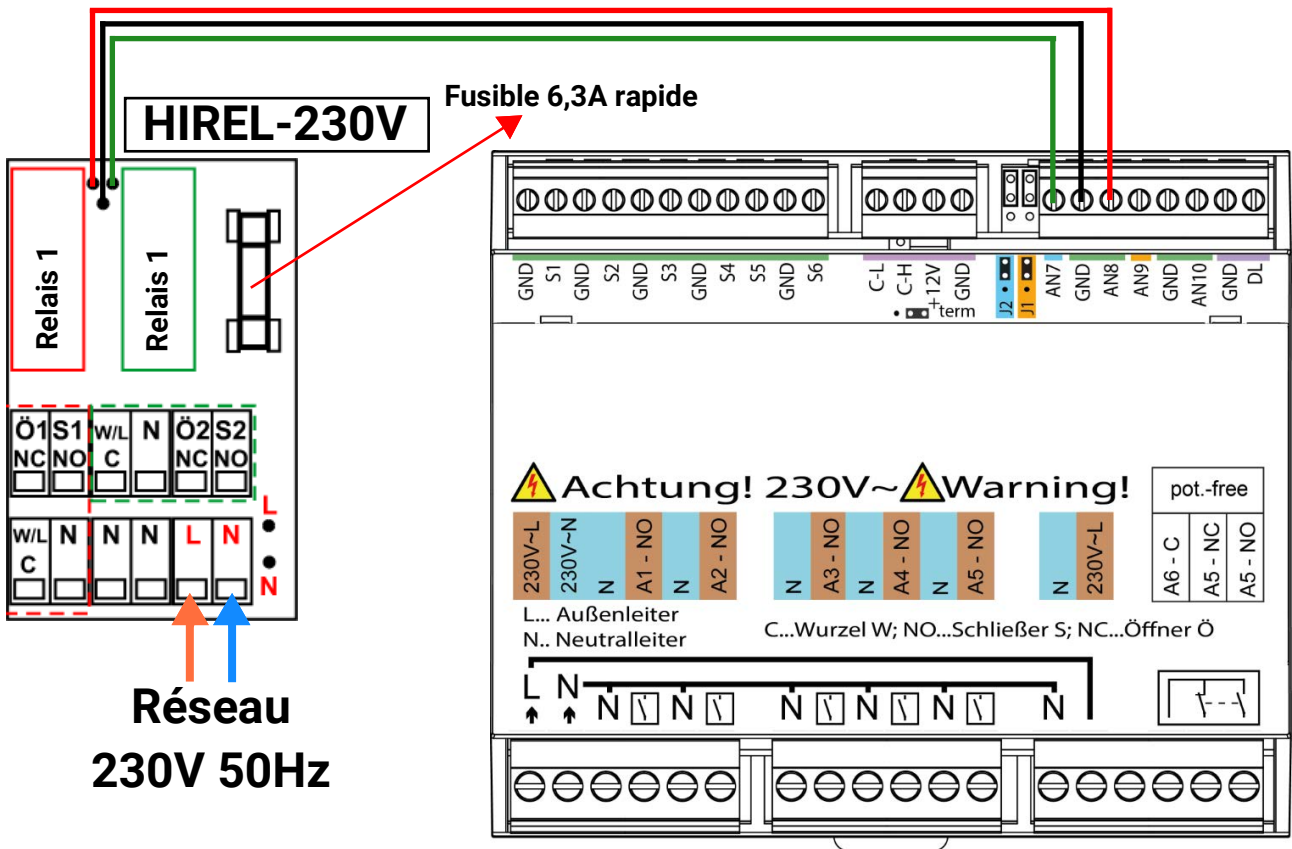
HIREL-230V

Fusible 6,3A rapide

Relais 1

Relais 1

| Ö1 NC | S1 NO | W/L C | N | Ö2 NC | S2 NO |
|---|---|---|---|---|---|

| W/L C | N | N | N | L | N |
|---|---|---|---|---|---|

L
N

Réseau
230V 50Hz

GND S1 GND S2 GND S3 GND S4 S5 GND S6

C-L C-H +12V GND

+term

J2 J1

AN7 GND AN8 AN9 GND AN10 GND DL

Achtung! 230V~ Warning!

pot.-free

| 230V~L | 230V~N | N | A1 - NO | N | A2 - NO |
|---|---|---|---|---|---|

| N | A3 - NO | N | A4 - NO | N | A5 - NO |
|---|---|---|---|---|---|

| N | 230V~L |
|---|---|

| A6 - C | A5 - NC | A5 - NO |
|---|---|---|

L... Außenleiter
N.. Neutralleiter

C...Wurzel W; NO...Schließer S; NC...Öffner Ö

L N N N N N N N